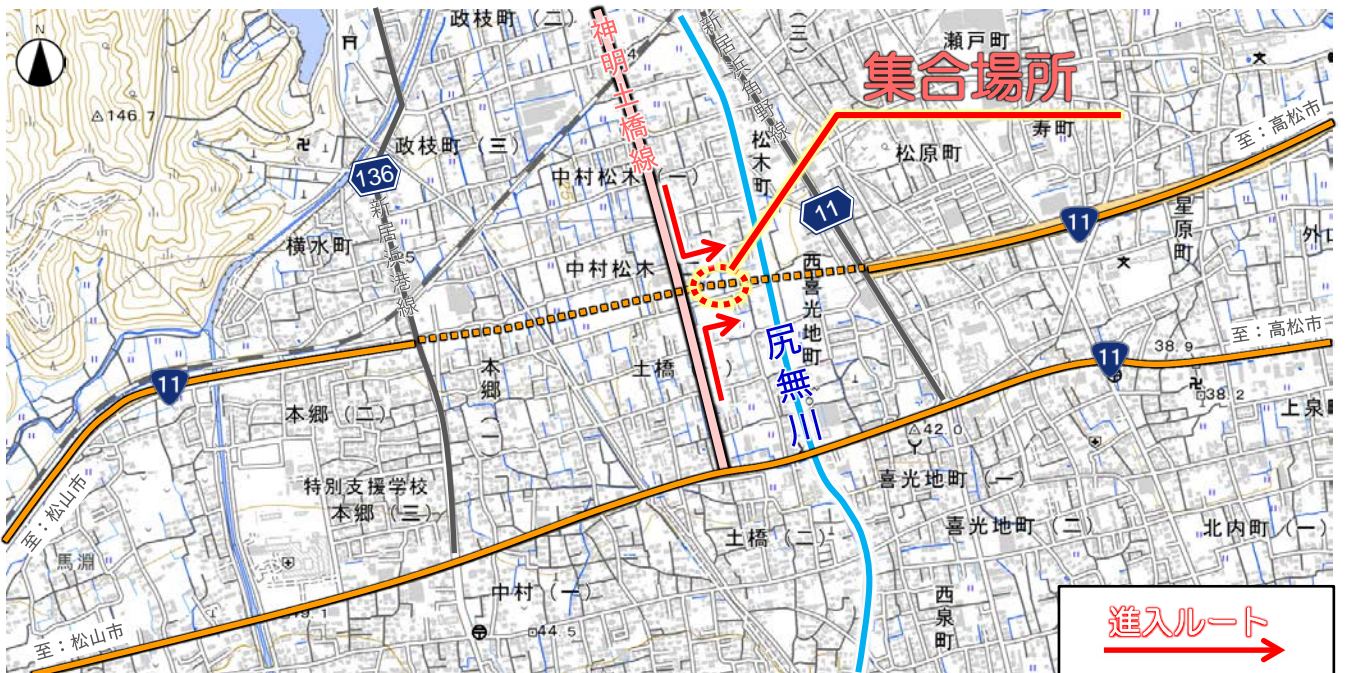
集合場所

政枝町（二）
神明土橋線
新居浜東港線
瀬戸町
寿町
松原町
至：高松市
政枝町（三）
136
中村松木（一）
松木町
11
11
星原町
外山
新居浜港線
横水町
中村松木
西喜光地町
尻無川
至：高松市
11
38.9
38.2
上泉
11
本郷（一）
土橋
本郷（二）
△42.0
喜光地町（一）
特別支援学校
本郷（三）
喜光地町（二）
北内町（一）
至：松山市
馬淵
土橋（二）
中村（一）
西泉町
至：松山市
44.5
△146.7
進入ルート